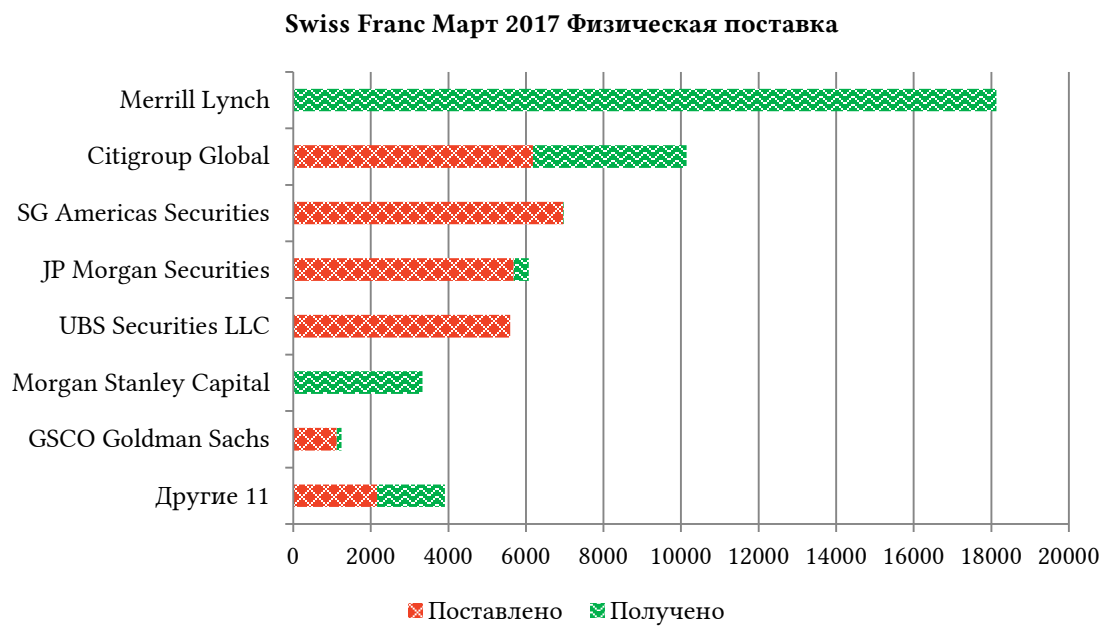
Swiss Franc Март 2017 Физическая поставка

Merrill Lynch
Citigroup Global
SG Americas Securities
JP Morgan Securities
UBS Securities LLC
Morgan Stanley Capital
GSCO Goldman Sachs
Другие 11

0 2000 4000 6000 8000 10000 12000 14000 16000 18000 20000

Поставлено Получено